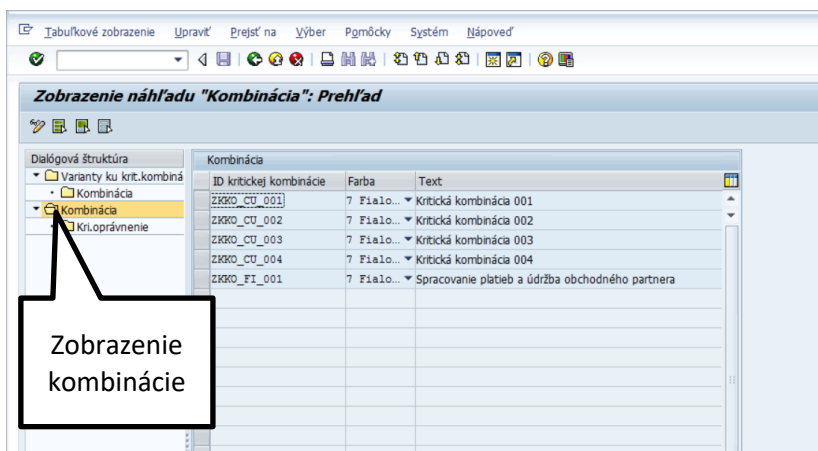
Tabuľkové zobrazenie Upraviť Prejsť na Výber Pomôcky Systém Nápoveď

Zobrazenie náhľadu "Kombinácia": Prehľad

Dialógová štruktúra
Varianty ku krit.kombiná
Kombinácia
Kombinácia
Kri.oprávnenie

Kombinácia

| ID kritickej kombinácie | Farba | Text |
|---|---|---|
| ZKKO_CU_001 | 7 Fialo... | Kritická kombinácia 001 |
| ZKKO_CU_002 | 7 Fialo... | Kritická kombinácia 002 |
| ZKKO_CU_003 | 7 Fialo... | Kritická kombinácia 003 |
| ZKKO_CU_004 | 7 Fialo... | Kritická kombinácia 004 |
| ZKKO_FI_001 | 7 Fialo... | Spracovanie platieb a údržba obchodného partnera |

Zobrazenie kombinácie